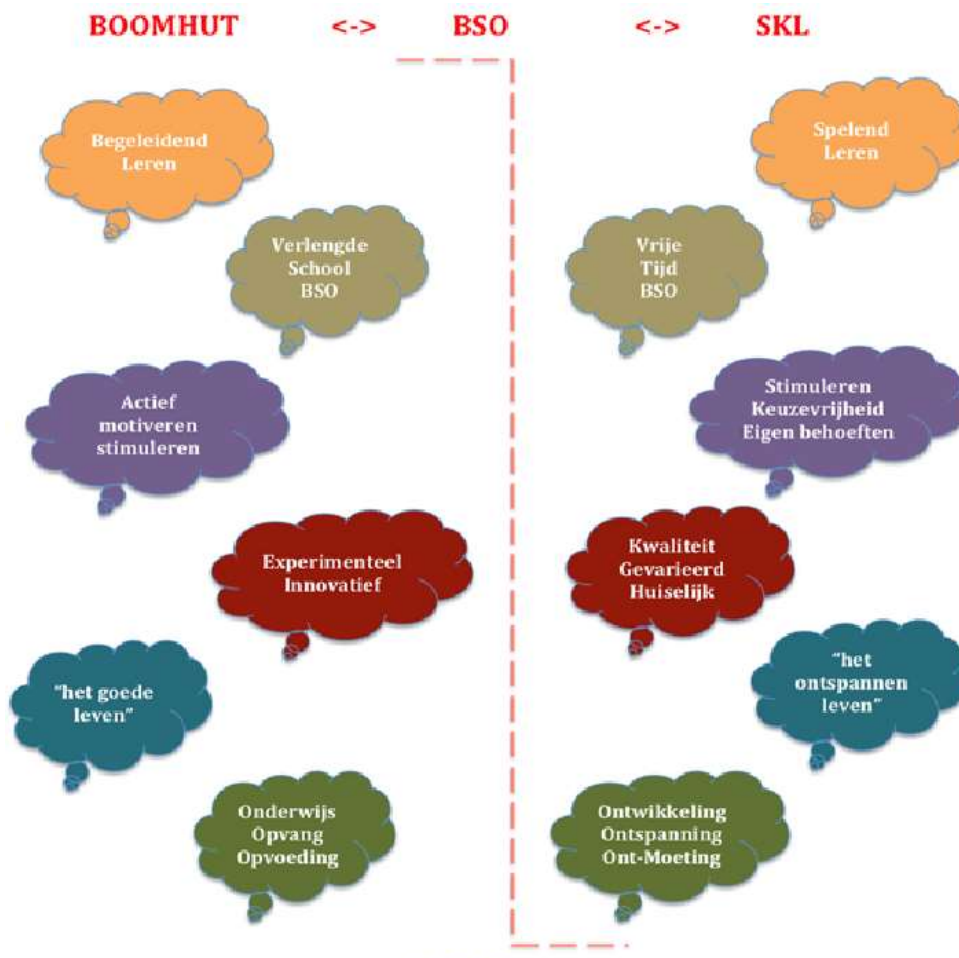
BOOMHUT <-> BSO <-> SKL

Begeleidend Leren

Spelend Leren

Verlengde School BSO

Vrije Tijd BSO

Actief motiveren stimuleren

Stimuleren Keuzevrijheid Eigen behoeften

Experimenteel Innovatief

Kwaliteit Gevarieerd Huiselijk

"het goede leven"

"het ontspannen leven"

Onderwijs Opvang Opvoeding

Ontwikkeling Ontspanning Ont-Moeting